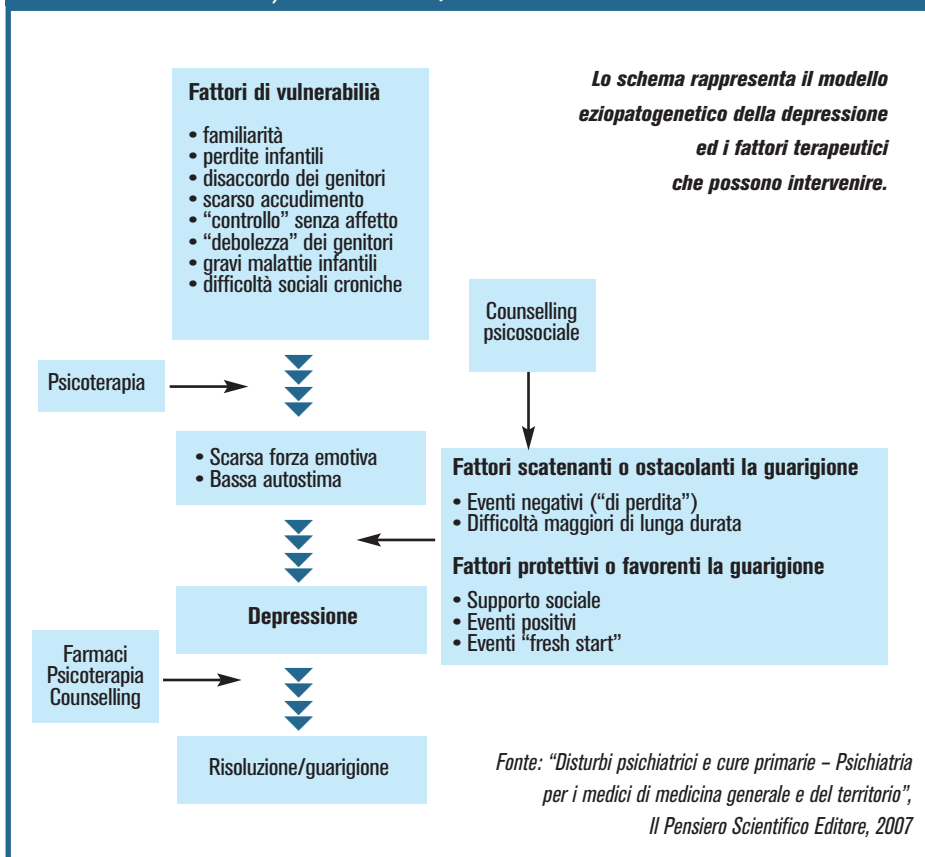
Fattori di vulnerabilità

• familiarità
• perdite infantili
• disaccordo dei genitori
• scarso accudimento
• "controllo" senza affetto
• "debolezza" dei genitori
• gravi malattie infantili
• difficoltà sociali croniche

Lo schema rappresenta il modello eziopatogenetico della depressione ed i fattori terapeutici che possono intervenire.

Counselling psicosociale

Psicoterapia

• Scarsa forza emotiva
• Bassa autostima

Fattori scatenanti o ostacolanti la guarigione

• Eventi negativi ("di perdita")
• Difficoltà maggiori di lunga durata

Fattori protettivi o favorenti la guarigione

• Supporto sociale
• Eventi positivi
• Eventi "fresh start"

Depressione

Farmaci
Psicoterapia
Counselling

Risoluzione/guarigione

Fonte: "Disturbi psichiatrici e cure primarie – Psichiatria per i medici di medicina generale e del territorio", Il Pensiero Scientifico Editore, 2007